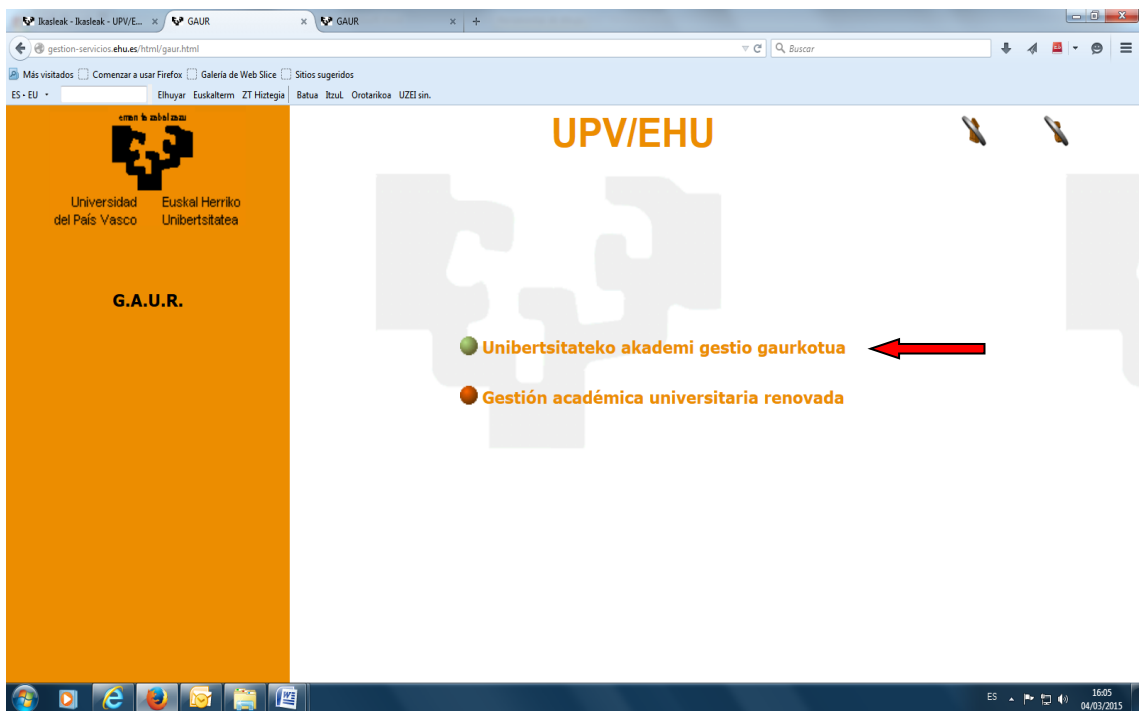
Ikasleak - Ikasleak - UPV/E... × GAUR × GAUR × +

gestion-servicios.ehu.es/html/gaur.html

Buscar

Más visitados Comenzar a usar Firefox Galería de Web Slice Sitios sugeridos

ES • EU Elhuyar Euskalterm ZT Hiztegia Batua ItzuL Orotarikoa UZEI sin.

eman ta zabal zazu

Universidad del País Vasco Euskal Herriko Unibertsitatea

G.A.U.R.

UPV/EHU

Unibertsitateko akademi gestio gaurkotua

Gestión académica universitaria renovada

ES 16:05 04/03/2015